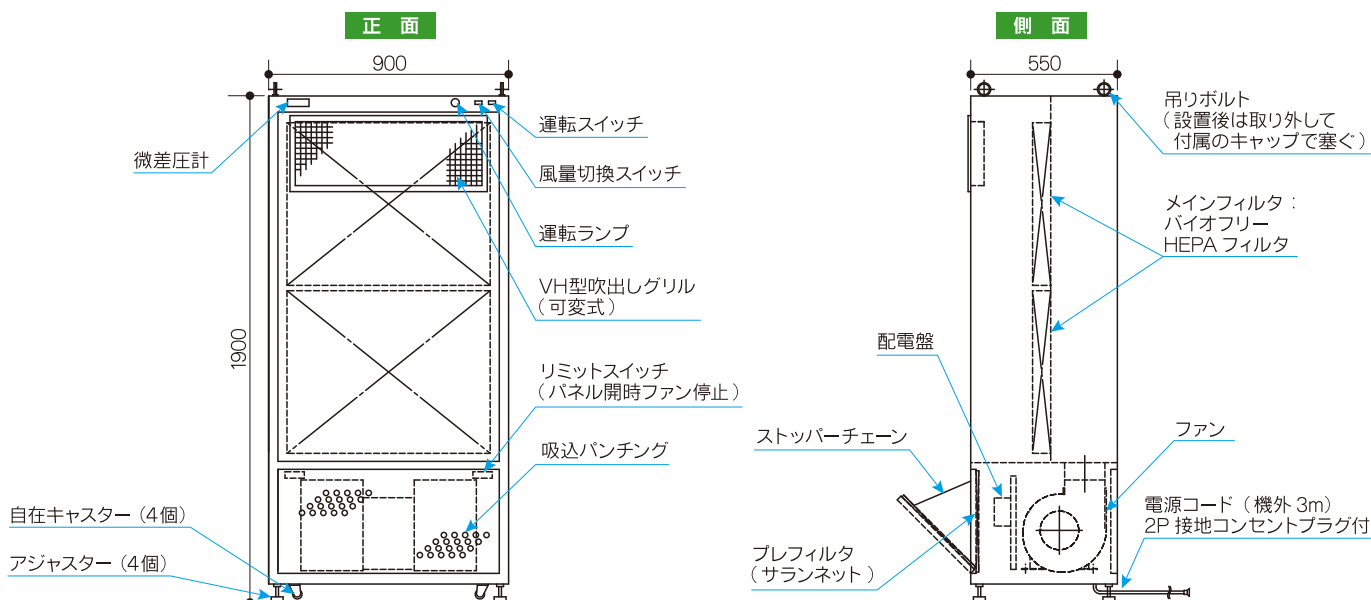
正 面

900

1900

微差圧計

運転スイッチ

風量切換スイッチ

運転ランプ

VH型吹出しグリル
（可変式）

リミットスイッチ
（パネル開時ファン停止）

吸込パンチング

自在キャスター（4個）

アジャスター（4個）

側 面

550

吊りボルト
（設置後は取り外して
付属のキャップで塞ぐ）

メインフィルタ：
バイオフリー
HEPA フィルタ

配電盤

ストッパーチェーン

ファン

電源コード（機外 3m）
2P 接地コンセントプラグ付

プレフィルタ
（サランネット）